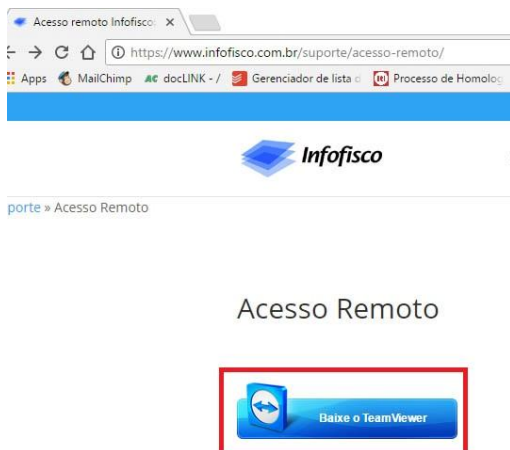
Acesso remoto Infofisco ×

https://www.infofisco.com.br/suporte/acesso-remoto/

Apps MailChimp docLINK - / Gerenciador de lista c Processo de Homolog

Infofisco

porte » Acesso Remoto

Acesso Remoto

Baixe o TeamViewer